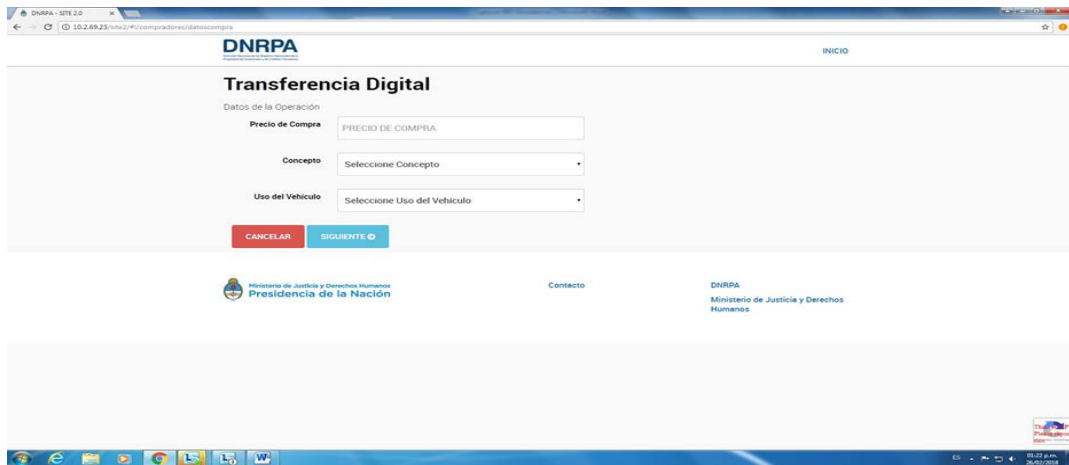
DNRPA - SITE 2.0
10.2.69.23/site2/#!/compradores/datoscompra

DNRPA
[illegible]

INICIO

Transferencia Digital

Datos de la Operación

Precio de Compra
PRECIO DE COMPRA

Concepto
Seleccione Concepto

Uso del Vehiculo
Seleccione Uso del Vehiculo

CANCELAR
SIGUIENTE

Ministerio de Justicia y Derechos Humanos
Presidencia de la Nación

Contacto

DNRPA
Ministerio de Justicia y Derechos Humanos

ES
01:22 p.m.
26/02/2018